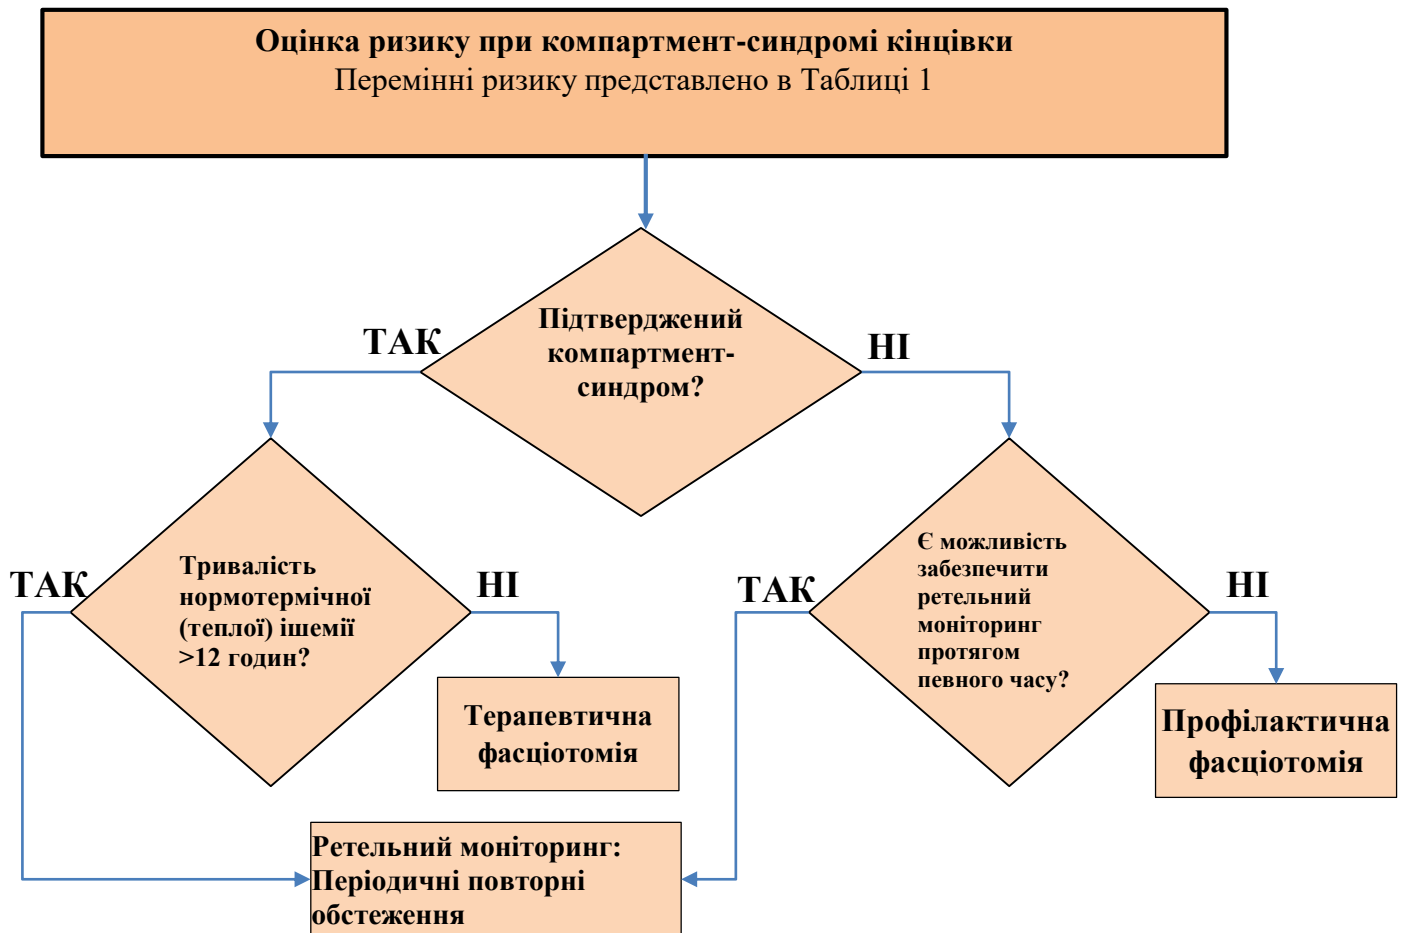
**Оцінка ризику при компартмент-синдромі кінцівки**
Перемінні ризику представлено в Таблиці 1

Підтверджений компартмент-синдром?

ТАК

НІ

Тривалість нормотермічної (теплої) ішемії >12 годин?

ТАК

НІ

Терапевтична фасціотомія

Є можливість забезпечити ретельний моніторинг протягом певного часу?

ТАК

НІ

Профілактична фасціотомія

Ретельний моніторинг: Періодичні повторні обстеження